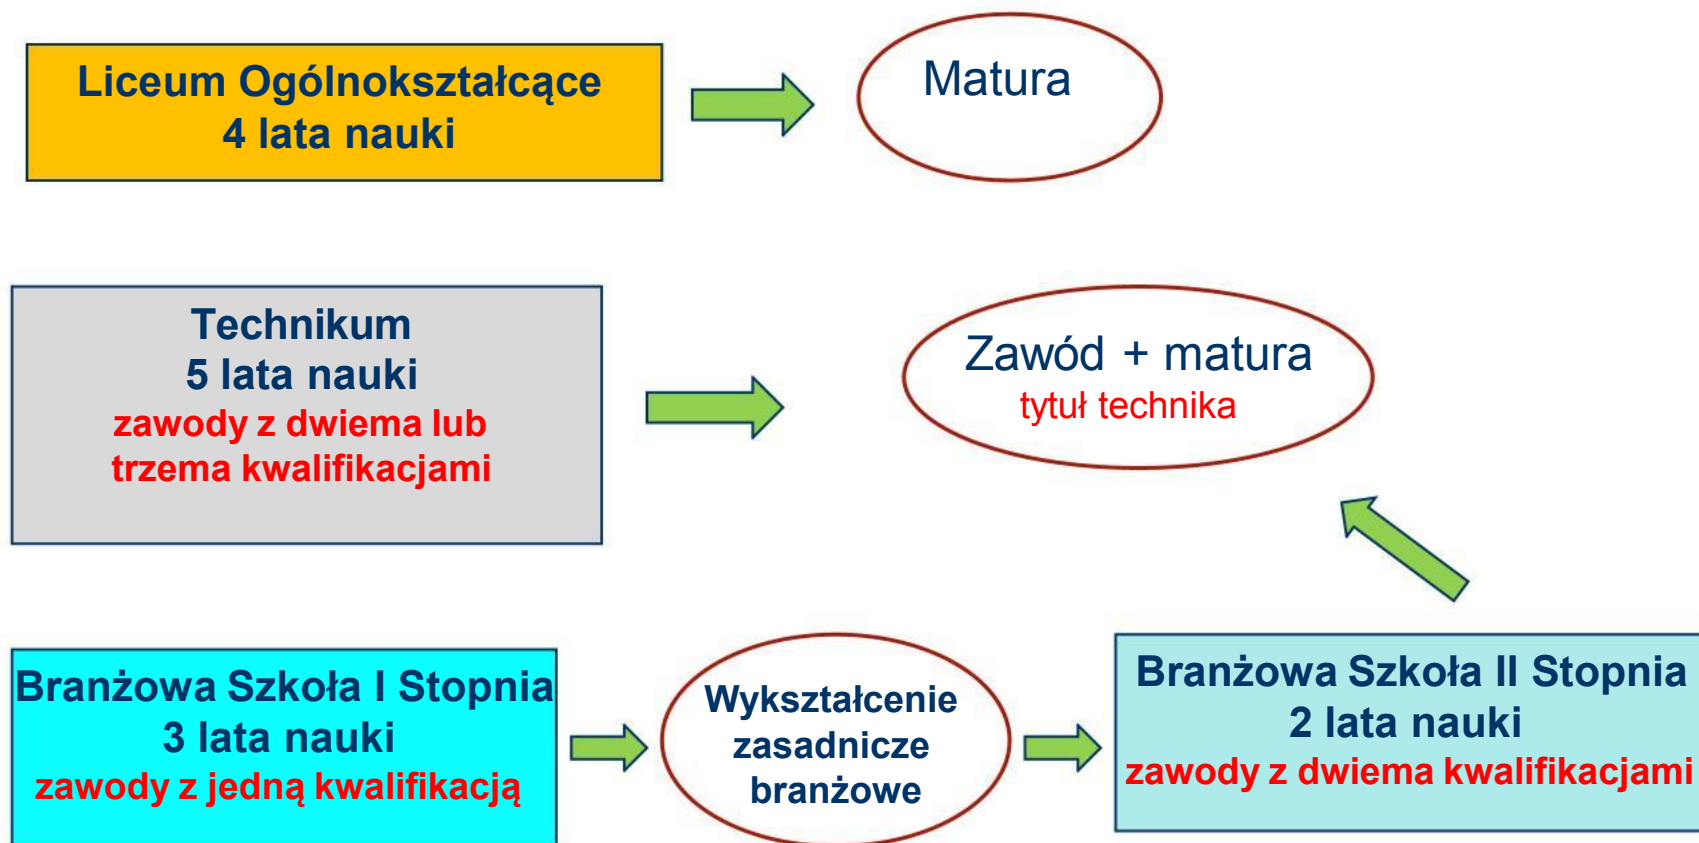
Liceum Ogólnokształcące
4 lata nauki

Matura

Technikum
5 lata nauki
zawody z dwiema lub trzema kwalifikacjami

Zawód + matura
tytuł technika

Branżowa Szkoła I Stopnia
3 lata nauki
zawody z jedną kwalifikacją

Wykształcenie zasadnicze branżowe

Branżowa Szkoła II Stopnia
2 lata nauki
zawody z dwiema kwalifikacjami